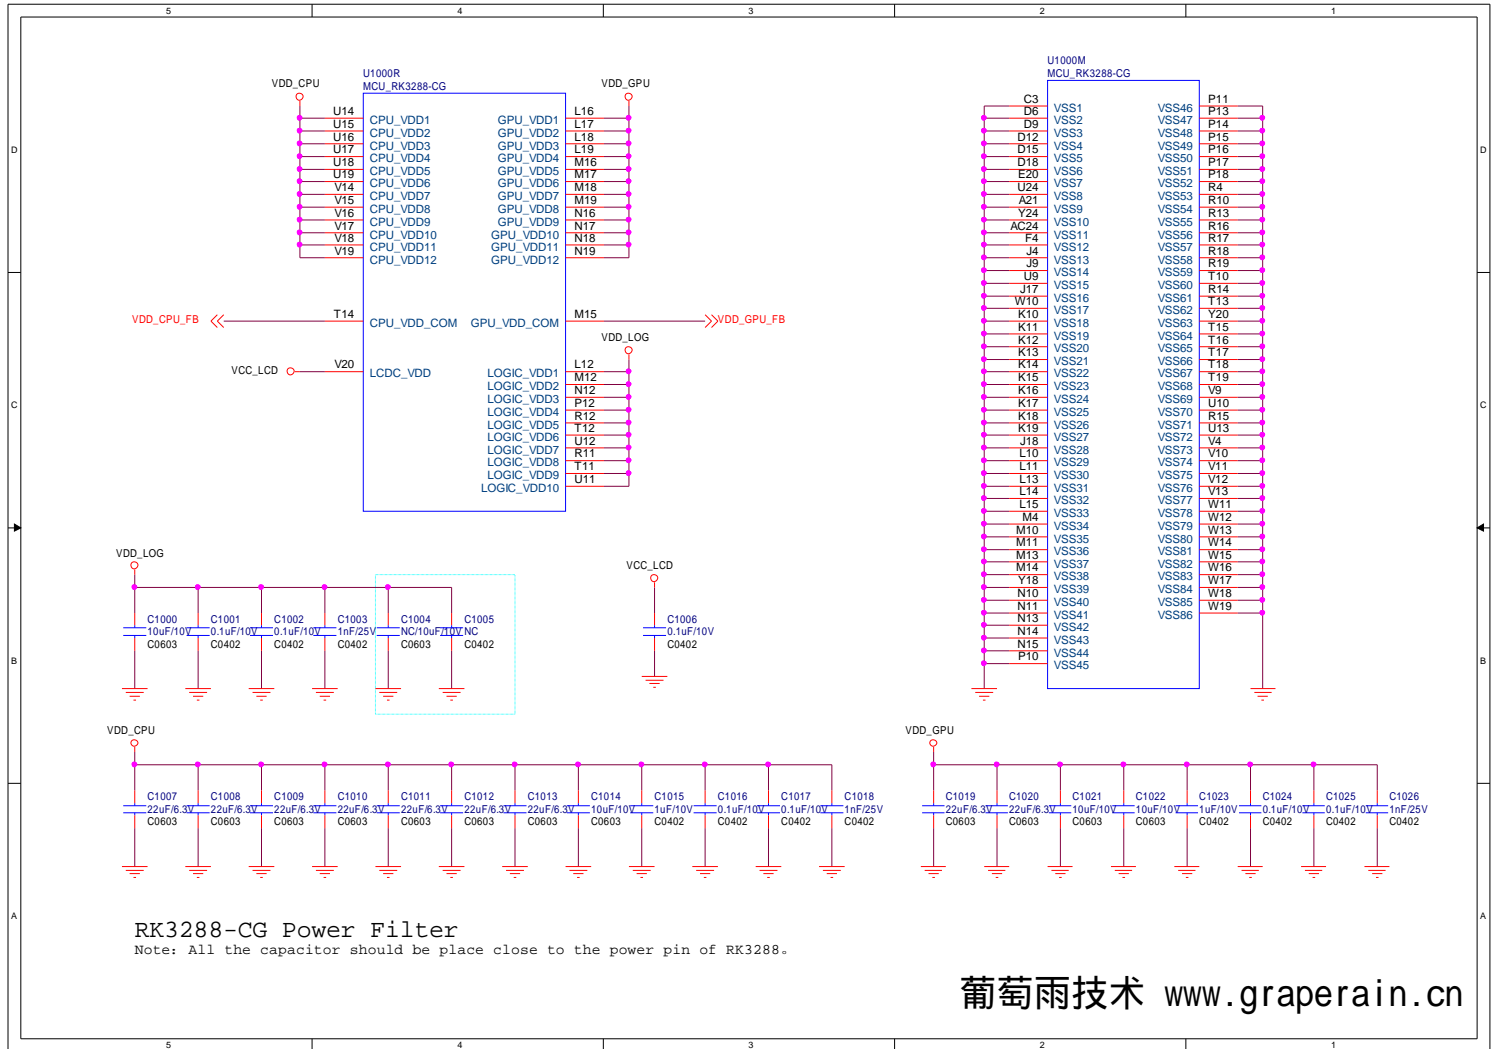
5 4 3 2 1

D C B A

U1000R
MCU_RK3288-CG

VDD_CPU
U14 U15 U16 U17 U18 U19 V14 V15 V16 V17 V18 V19
CPU_VDD1
CPU_VDD2
CPU_VDD3
CPU_VDD4
CPU_VDD5
CPU_VDD6
CPU_VDD7
CPU_VDD8
CPU_VDD9
CPU_VDD10
CPU_VDD11
CPU_VDD12

VDD_GPU
GPU_VDD1
GPU_VDD2
GPU_VDD3
GPU_VDD4
GPU_VDD5
GPU_VDD6
GPU_VDD7
GPU_VDD8
GPU_VDD9
GPU_VDD10
GPU_VDD11
GPU_VDD12
L16 L17 L18 L19 M16 M17 M18 M19 N16 N17 N18 N19

VDD_CPU_FB T14 CPU_VDD_COM GPU_VDD_COM M15 VDD_GPU_FB

VDD_LOG
VCC_LCD V20 LCDC_VDD
LOGIC_VDD1
LOGIC_VDD2
LOGIC_VDD3
LOGIC_VDD4
LOGIC_VDD5
LOGIC_VDD6
LOGIC_VDD7
LOGIC_VDD8
LOGIC_VDD9
LOGIC_VDD10
L12 M12 N12 P12 R12 T12 U12 R11 T11 U11

U1000M
MCU_RK3288-CG
C3 D6 D9 D12 D15 D18 E20 U24 A21 Y24 AC24 F4 J4 J9 U9 J17 W10 K10 K11 K12 K13 K14 K15 K16 K17 K18 K19 J18 L10 L11 L13 L14 L15 M4 M10 M11 M13 M14 Y18 N10 N11 N13 N14 N15 P10
VSS1 VSS2 VSS3 VSS4 VSS5 VSS6 VSS7 VSS8 VSS9 VSS10 VSS11 VSS12 VSS13 VSS14 VSS15 VSS16 VSS17 VSS18 VSS19 VSS20 VSS21 VSS22 VSS23 VSS24 VSS25 VSS26 VSS27 VSS28 VSS29 VSS30 VSS31 VSS32 VSS33 VSS34 VSS35 VSS36 VSS37 VSS38 VSS39 VSS40 VSS41 VSS42 VSS43 VSS44 VSS45
VSS46 VSS47 VSS48 VSS49 VSS50 VSS51 VSS52 VSS53 VSS54 VSS55 VSS56 VSS57 VSS58 VSS59 VSS60 VSS61 VSS62 VSS63 VSS64 VSS65 VSS66 VSS67 VSS68 VSS69 VSS70 VSS71 VSS72 VSS73 VSS74 VSS75 VSS76 VSS77 VSS78 VSS79 VSS80 VSS81 VSS82 VSS83 VSS84 VSS85 VSS86
P11 P13 P14 P15 P16 P17 P18 R4 R10 R13 R16 R17 R18 R19 T10 R14 T13 Y20 T15 T16 T17 T18 T19 V9 U10 R15 U13 V4 V10 V11 V12 V13 W11 W12 W13 W14 W15 W16 W17 W18 W19

VDD_LOG
C1000 10uF/10V C0603
C1001 0.1uF/10V C0402
C1002 0.1uF/10V C0402
C1003 1nF/25V C0402
C1004 NC/10uF/10V C0603
C1005 NC C0402

VCC_LCD
C1006 0.1uF/10V C0402

VDD_CPU
C1007 22uF/6.3V C0603
C1008 22uF/6.3V C0603
C1009 22uF/6.3V C0603
C1010 22uF/6.3V C0603
C1011 22uF/6.3V C0603
C1012 22uF/6.3V C0603
C1013 22uF/6.3V C0603
C1014 10uF/10V C0603
C1015 1uF/10V C0402
C1016 0.1uF/10V C0402
C1017 0.1uF/10V C0402
C1018 1nF/25V C0402

VDD_GPU
C1019 22uF/6.3V C0603
C1020 22uF/6.3V C0603
C1021 10uF/10V C0603
C1022 10uF/10V C0603
C1023 1uF/10V C0402
C1024 0.1uF/10V C0402
C1025 0.1uF/10V C0402
C1026 1nF/25V C0402

RK3288-CG Power Filter
Note: All the capacitor should be place close to the power pin of RK3288。

葡萄雨技术 www.graperain.cn